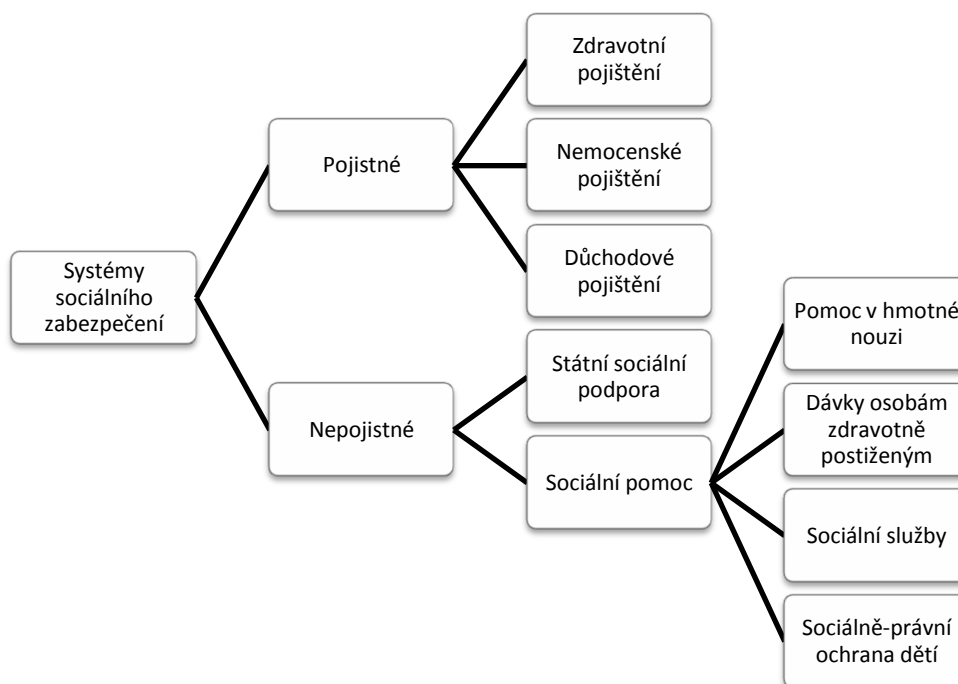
Systémy sociálního zabezpečení

Pojistné

Zdravotní pojištění

Nemocenské pojištění

Důchodové pojištění

Nepojistné

Státní sociální podpora

Sociální pomoc

Pomoc v hmotné nouzi

Dávky osobám zdravotně postiženým

Sociální služby

Sociálně-právní ochrana dětí